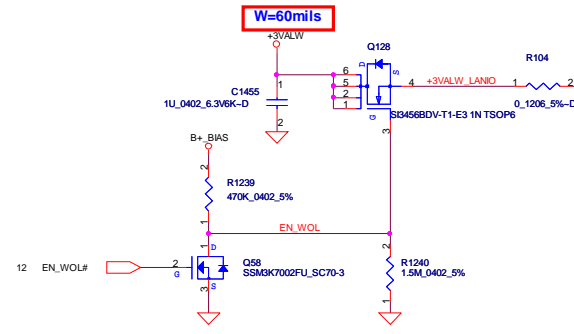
W=60mils

+3VALW

Q128

R104

6
5
2
1

D
S
G

4
+3VALW_LANIO
1
2

C1455
1U_0402_6.3V6K-D

1
2

SI3456BDV-T1-E3 1N TSOP6

0_1206_5%~D

3

B+_BIAS

2
R1239
470K_0402_5%
1

EN_WOL

12 EN_WOL#

2
G

D
S

Q58
SSM3K7002FU_SC70-3

3

2
R1240
1.5M_0402_5%
1